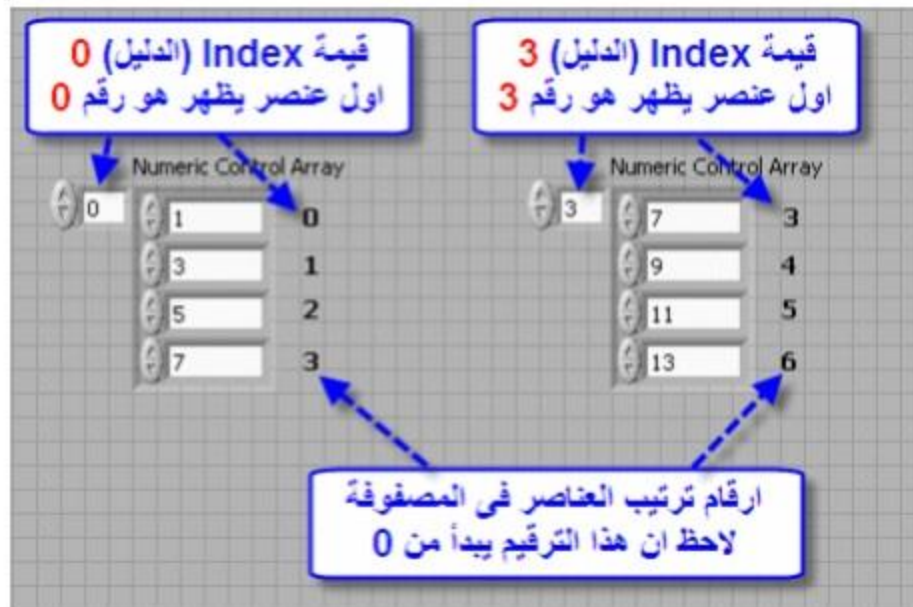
قيمة Index (الدليل) 0
اول عنصر يظهر هو رقم 0

قيمة Index (الدليل) 3
اول عنصر يظهر هو رقم 3

Numeric Control Array
0
1
3
5
7
0
1
2
3

Numeric Control Array
3
7
9
11
13
3
4
5
6

ارقام ترتيب العناصر فى المصفوفة
لاحظ ان هذا الترقيم يبدأ من 0